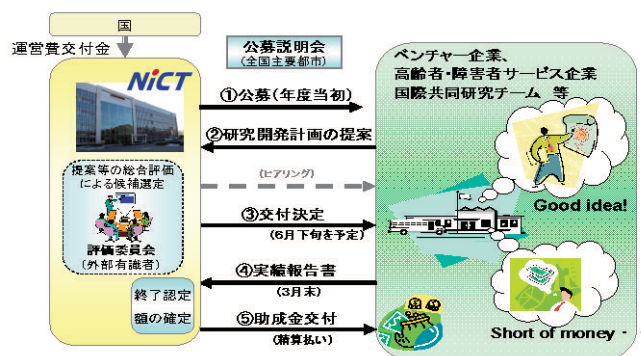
国

運営費交付金

NiCT

公募説明会
(全国主要都市)

ベンチャー企業、
高齢者・障害者サービス企業
国際共同研究チーム 等

①公募(年度当初)

②研究開発計画の提案

提案等の総合評価による候補選定

(ヒアリング)

③交付決定
(6月下旬を予定)

評価委員会
(外部有識者)

Good idea!

④実績報告書
(3月末)

終了認定

額の確定

⑤助成金交付
(精算払い)

Short of money・